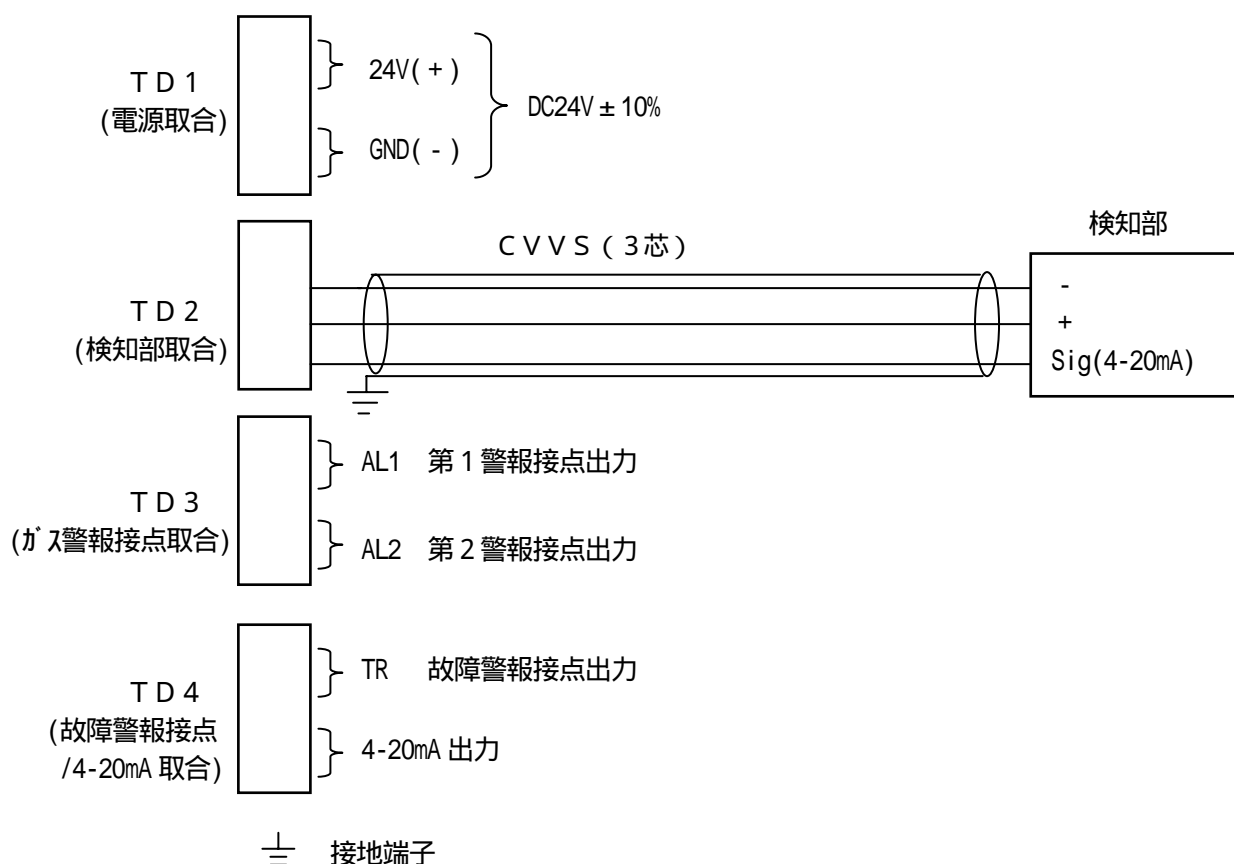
TD1
(電源取合)

24V(+)

GND(-)

DC24V±10%

検知部

CVVS(3芯)

TD2
(検知部取合)

-
+
Sig(4-20mA)

TD3
(ｶﾞｽ警報接点取合)

AL1 第1警報接点出力

AL2 第2警報接点出力

TD4
(故障警報接点
/4-20mA 取合)

TR 故障警報接点出力

4-20mA 出力

接地端子